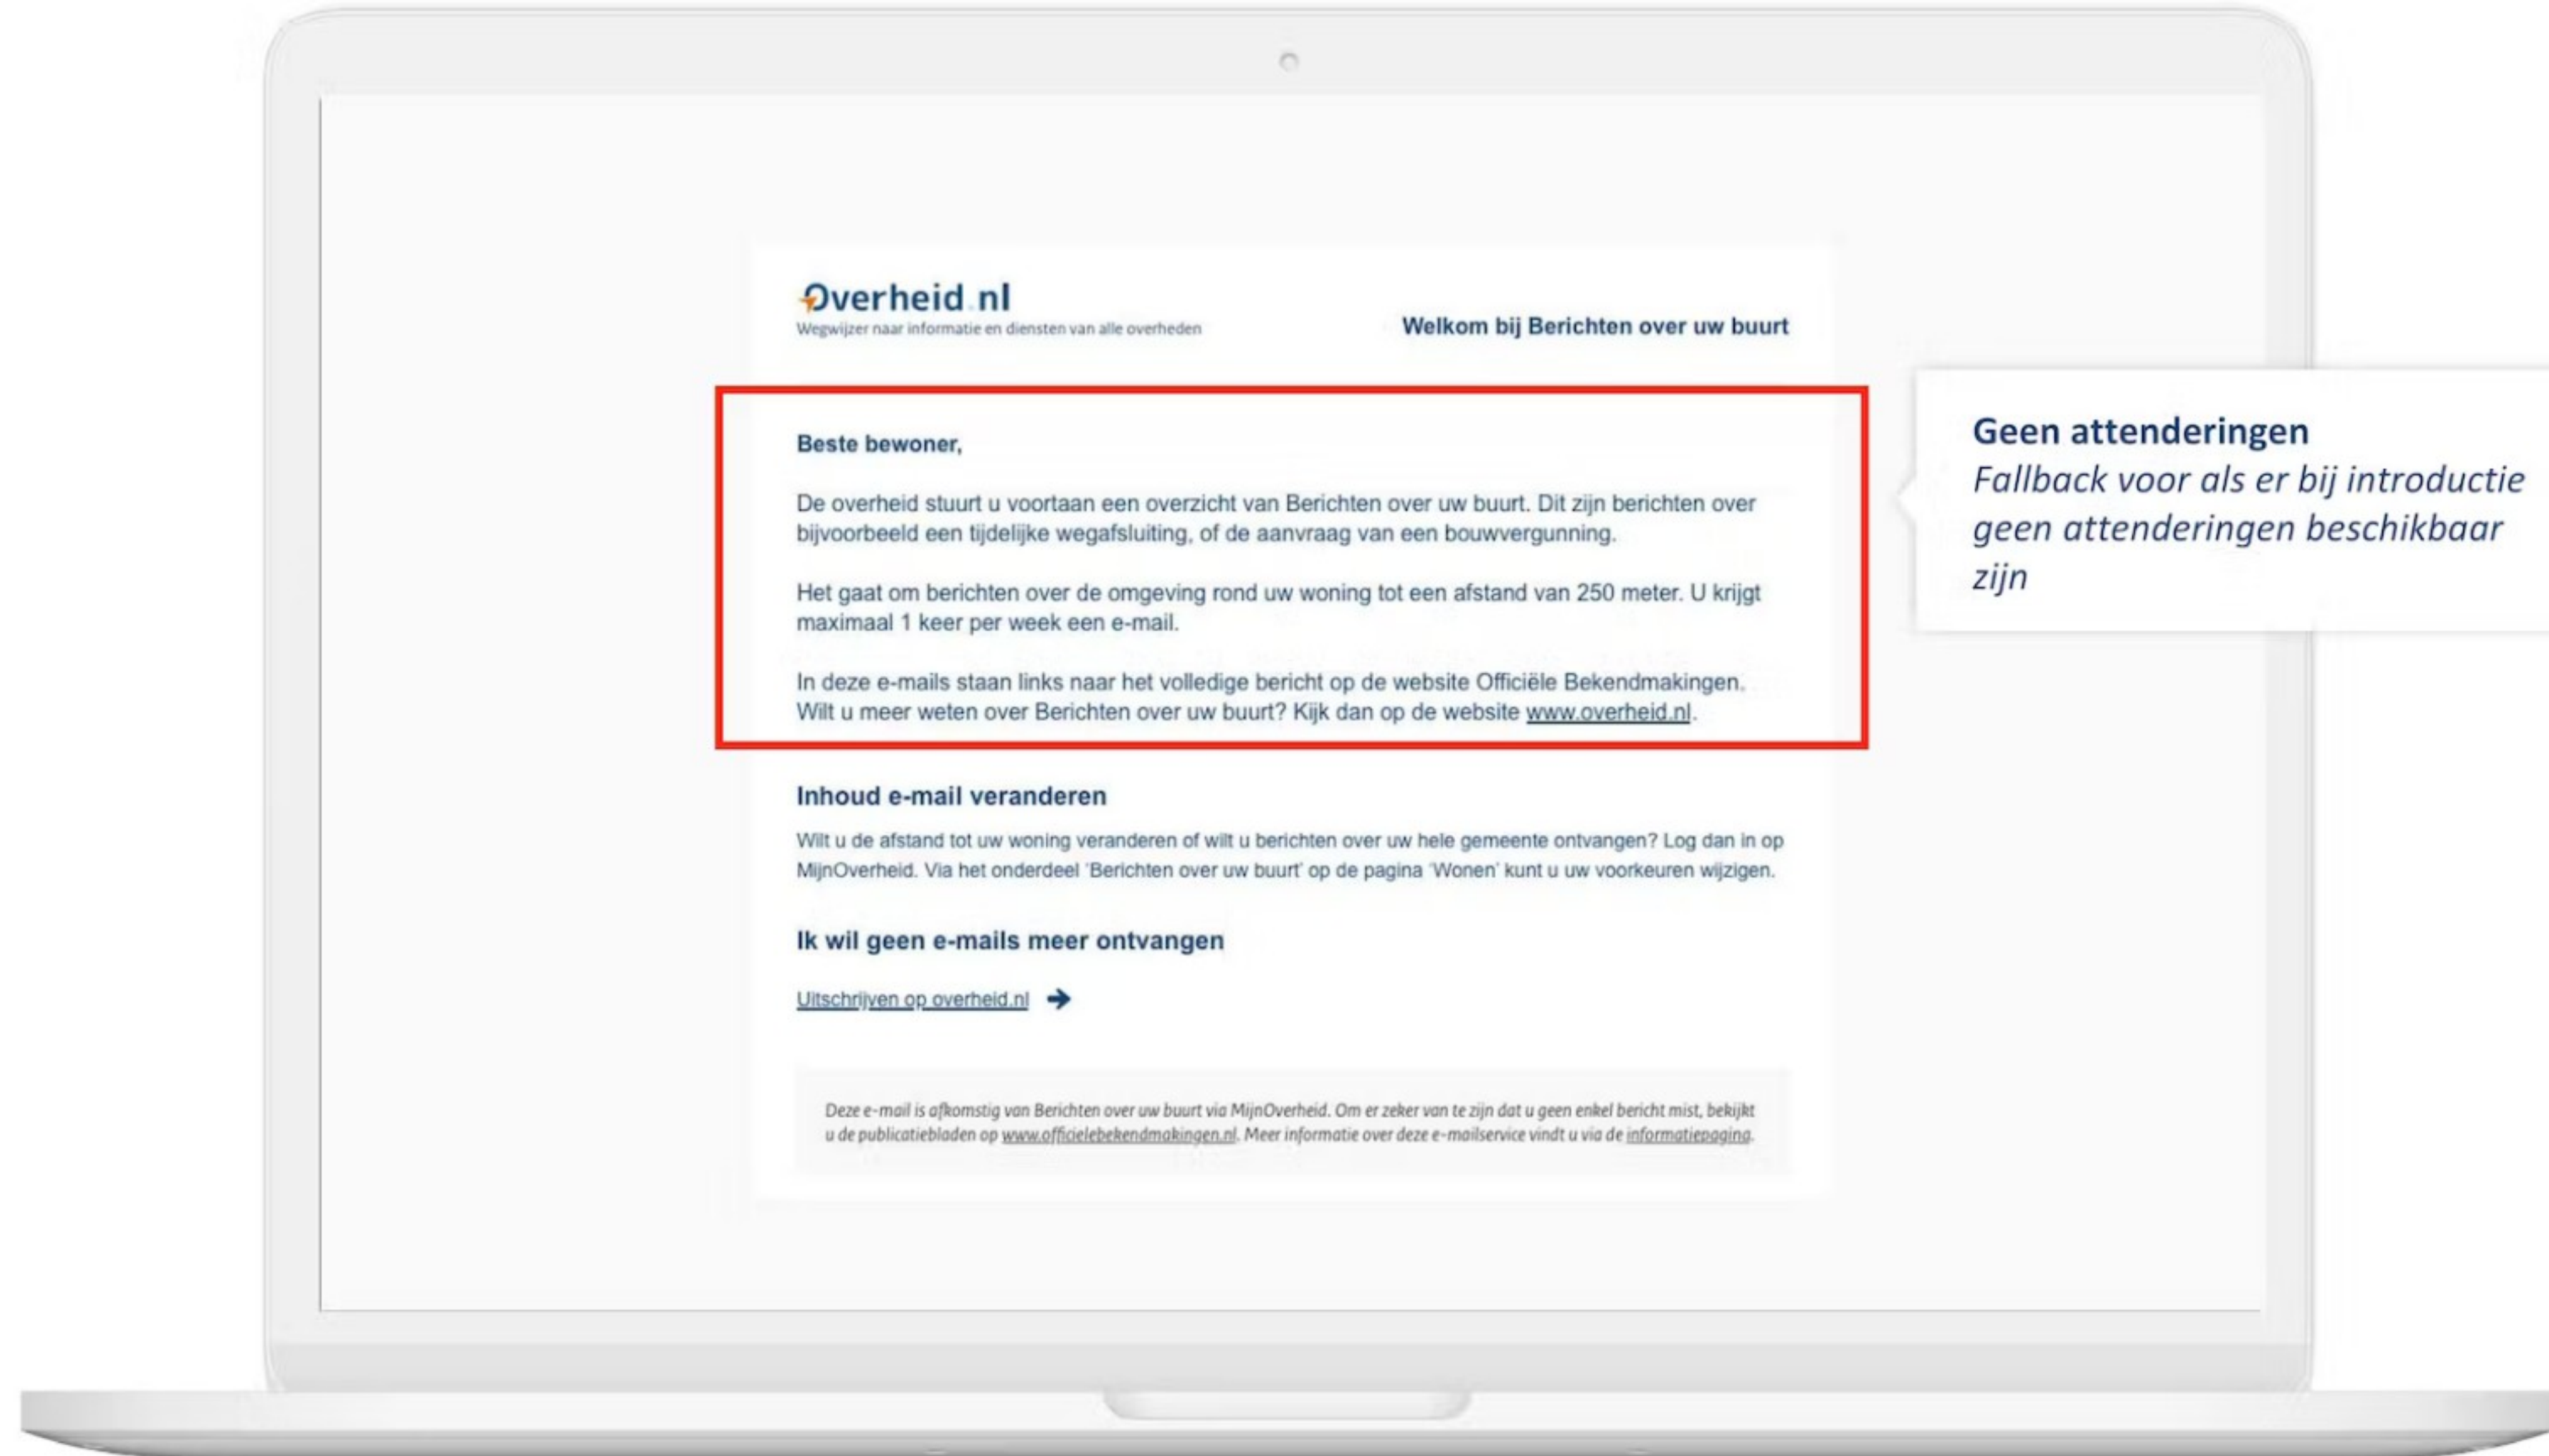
Overheid.nl
Wegwijzer naar informatie en diensten van alle overheden

Welkom bij Berichten over uw buurt

Beste bewoner,

De overheid stuurt u voortaan een overzicht van Berichten over uw buurt. Dit zijn berichten over bijvoorbeeld een tijdelijke wegafsluiting, of de aanvraag van een bouwvergunning.

Het gaat om berichten over de omgeving rond uw woning tot een afstand van 250 meter. U krijgt maximaal 1 keer per week een e-mail.

In deze e-mails staan links naar het volledige bericht op de website Officiële Bekendmakingen. Wilt u meer weten over Berichten over uw buurt? Kijk dan op de website www.overheid.nl.

Geen attenderingen
Fallback voor als er bij introductie geen attenderingen beschikbaar zijn

Inhoud e-mail veranderen

Wilt u de afstand tot uw woning veranderen of wilt u berichten over uw hele gemeente ontvangen? Log dan in op MijnOverheid. Via het onderdeel 'Berichten over uw buurt' op de pagina 'Wonen' kunt u uw voorkeuren wijzigen.

Ik wil geen e-mails meer ontvangen

Uitschrijven op overheid.nl

Deze e-mail is afkomstig van Berichten over uw buurt via MijnOverheid. Om er zeker van te zijn dat u geen enkel bericht mist, bekijkt u de publicatiebladen op www.officielebekendmakingen.nl. Meer informatie over deze e-mailservice vindt u via de informatiepagina.